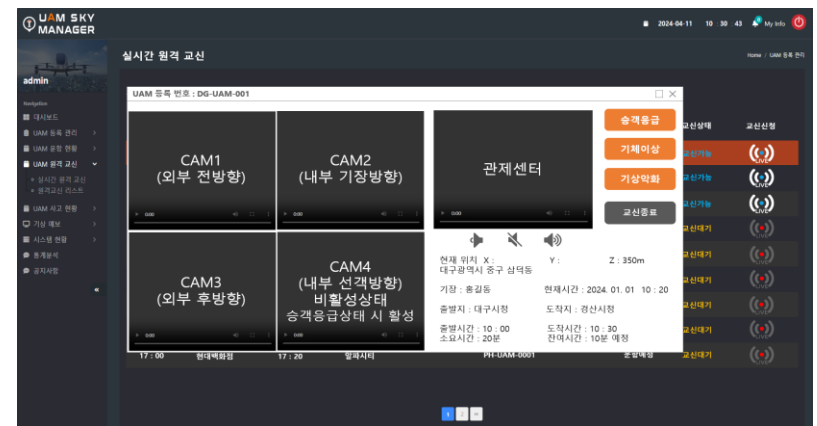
UAM SKY MANAGER

2024-04-11 10 30 43 My Info

실시간 원격 교신

Home / UAM 등록 관리

admin

Navigation

대시보드
UAM 등록 관리
UAM 운항 현황
UAM 원격 교신
실시간 원격 교신
원격교신 리스트
UAM 사고 현황
기상 예보
시스템 현황
통계분석
공지사항

UAM 등록 번호 : DG-UAM-001

CAM1
(외부 전방향)

CAM2
(내부 기장방향)

관제센터

CAM3
(외부 후방향)

CAM4
(내부 선객방향)
비활성상태
승객응급상태 시 활성

승객응급

기체이상

기상악화

교신종료

현재 위치 X : Y : Z : 350m
대구광역시 중구 삼덕동

기장 : 홍길동
현재시간 : 2024. 01. 01 10 : 20

출발지 : 대구시청
도착지 : 경산시청

출발시간 : 10 : 00
도착시간 : 10 : 30
소요시간 : 20분
잔여시간 : 10분 예정

교신상태
교신신청

교신가능
교신가능
교신가능
교신대기
교신대기
교신대기
교신대기
교신대기
교신대기

17 : 00 현대백화점 17 : 20 힐파시티 PH-UAM-0001 운항예정 교신대기

1 2 »